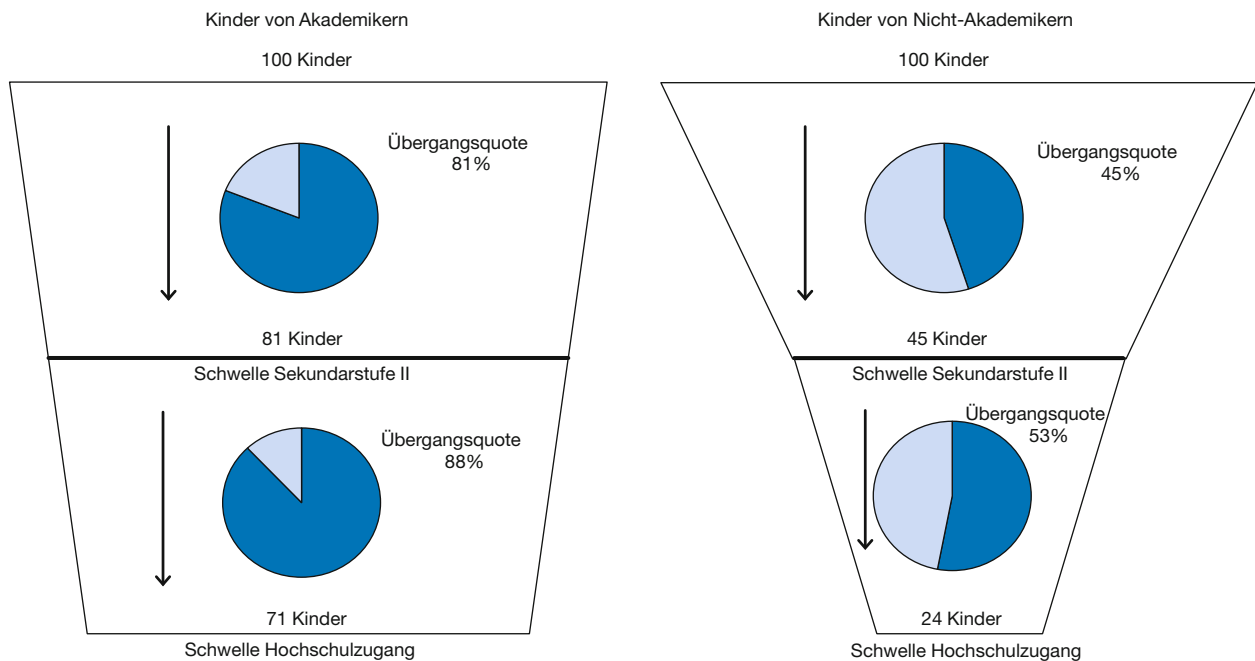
Kinder von Akademikern

100 Kinder

Übergangsquote 81%

81 Kinder

Schwelle Sekundarstufe II

Übergangsquote 88%

71 Kinder

Schwelle Hochschulzugang

Kinder von Nicht-Akademikern

100 Kinder

Übergangsquote 45%

45 Kinder

Schwelle Sekundarstufe II

Übergangsquote 53%

24 Kinder

Schwelle Hochschulzugang